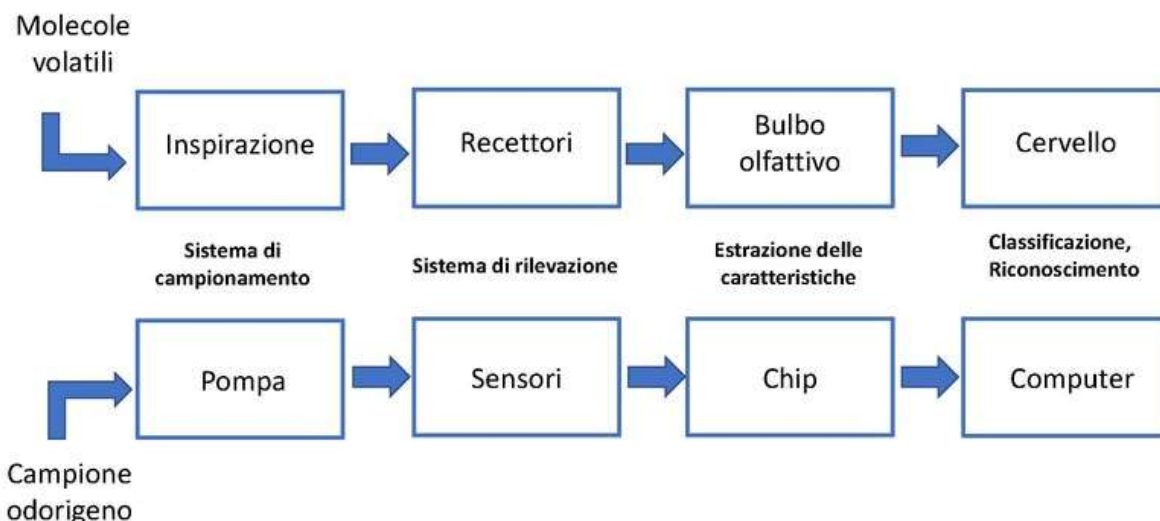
Molecole volatili

Inspirazione

Recettori

Bulbo olfattivo

Cervello

Sistema di campionamento

Sistema di rilevazione

Estrazione delle caratteristiche

Classificazione, Riconoscimento

Pompa

Sensori

Chip

Computer

Campione odorigeno